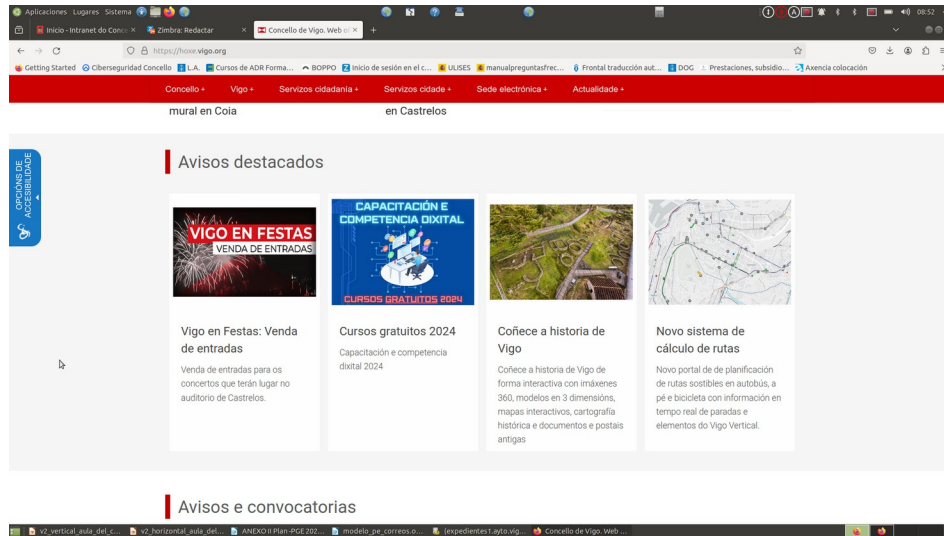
Aplicaciones Lugares Sistema

08:52

Inicio - Intranet do Conce × Zimbra: Redactar × Concello de Vigo. Web o ×

https://hoxe.vigo.org

Getting Started Ciberseguridad Concello L.A. Cursos de ADR Forma... BOPPO Inicio de sesión en el c... ULISES manualpreguntasfrec... Frontal traducción aut... DOG Prestaciones, subsidio... Axencia colocación

Concello + Vigo + Servizos cidadanía + Servizos cidade + Sede electrónica + Actualidade +

mural en Coia

en Castrelos

OPCIÓNS DE ACCESIBILIDADE

Avisos destacados

VIGO EN FESTAS
VENDA DE ENTRADAS

Vigo en Festas: Venda de entradas

Venda de entradas para os concertos que terán lugar no auditorio de Castrelos.

CAPACITACIÓN E COMPETENCIA DIXITAL
CURSOS GRATUITOS 2024

Cursos gratuitos 2024

Capacitación e competencia dixital 2024

Coñece a historia de Vigo

Coñece a historia de Vigo de forma interactiva con imáxenes 360, modelos en 3 dimensións, mapas interactivos, cartografía histórica e documentos e postais antigas

Novo sistema de cálculo de rutas

Novo portal de planificación de rutas sostibles en autobús, a pé e bicicleta con información en tempo real de paradas e elementos do Vigo Vertical.

Avisos e convocatorias

v2_vertical_aula_del_c... v2_horizontal_aula_del... ANEXO II Plan-PGE 202... modelo_pe_correos.o... (expedientes1.ayto.vig... Concello de Vigo. Web ...